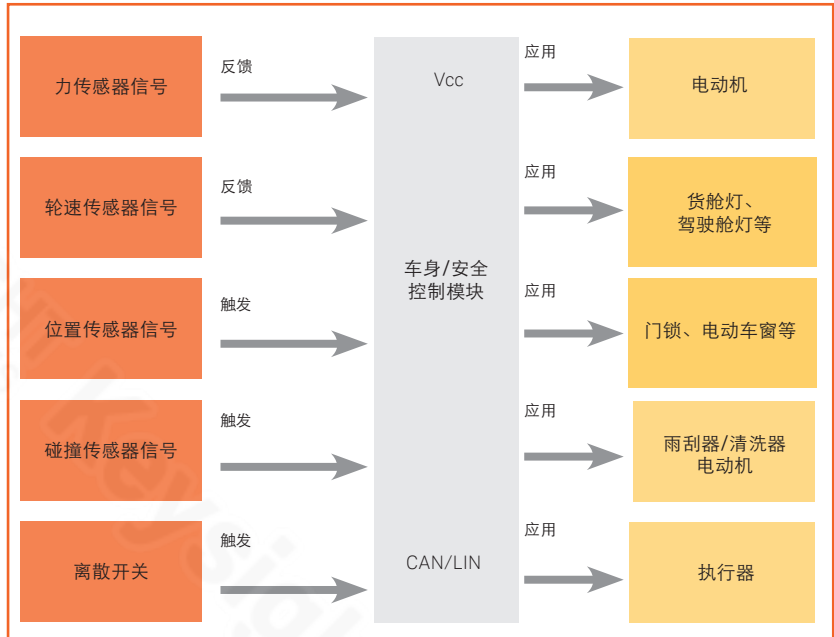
力传感器信号

反馈

轮速传感器信号

反馈

位置传感器信号

触发

碰撞传感器信号

触发

离散开关

触发

Vcc

车身/安全控制模块

CAN/LIN

应用

电动机

应用

货舱灯、驾驶舱灯等

应用

门锁、电动车窗等

应用

雨刮器/清洗器电动机

应用

执行器